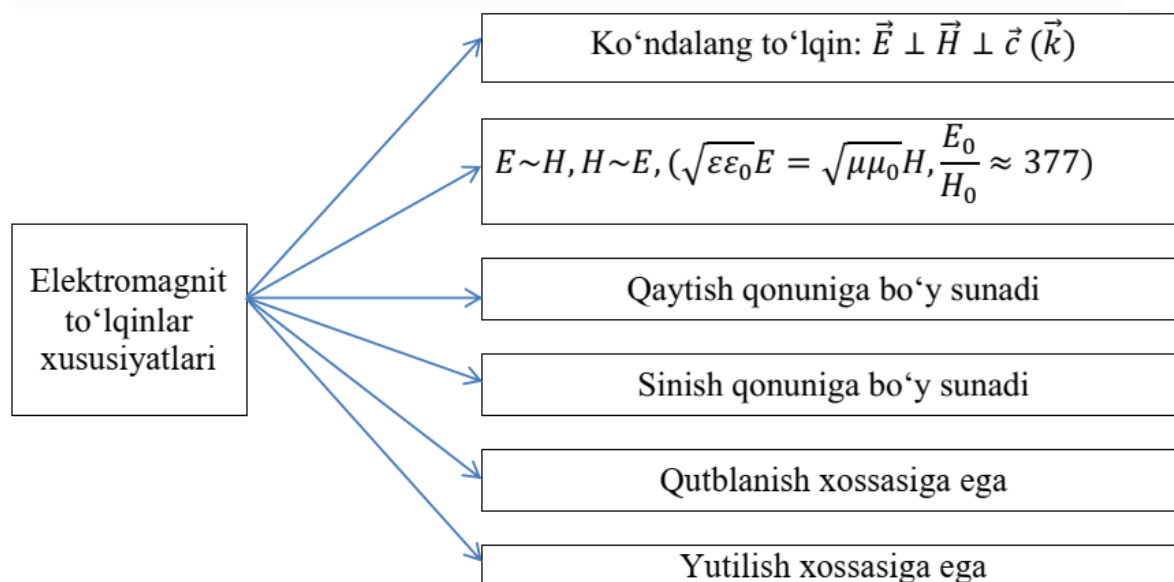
Elektromagnit to‘lqinlar xususiyatlari

Ko‘ndalang to‘lqin: $\vec{E} \perp \vec{H} \perp \vec{c}\ (\vec{k})$

$E \sim H, H \sim E, (\sqrt{\varepsilon\varepsilon_0}E = \sqrt{\mu\mu_0}H, \frac{E_0}{H_0} \approx 377)$

Qaytish qonuniga bo‘y sunadi

Sinish qonuniga bo‘y sunadi

Qutblanish xossasiga ega

Yutilish xossasiga ega